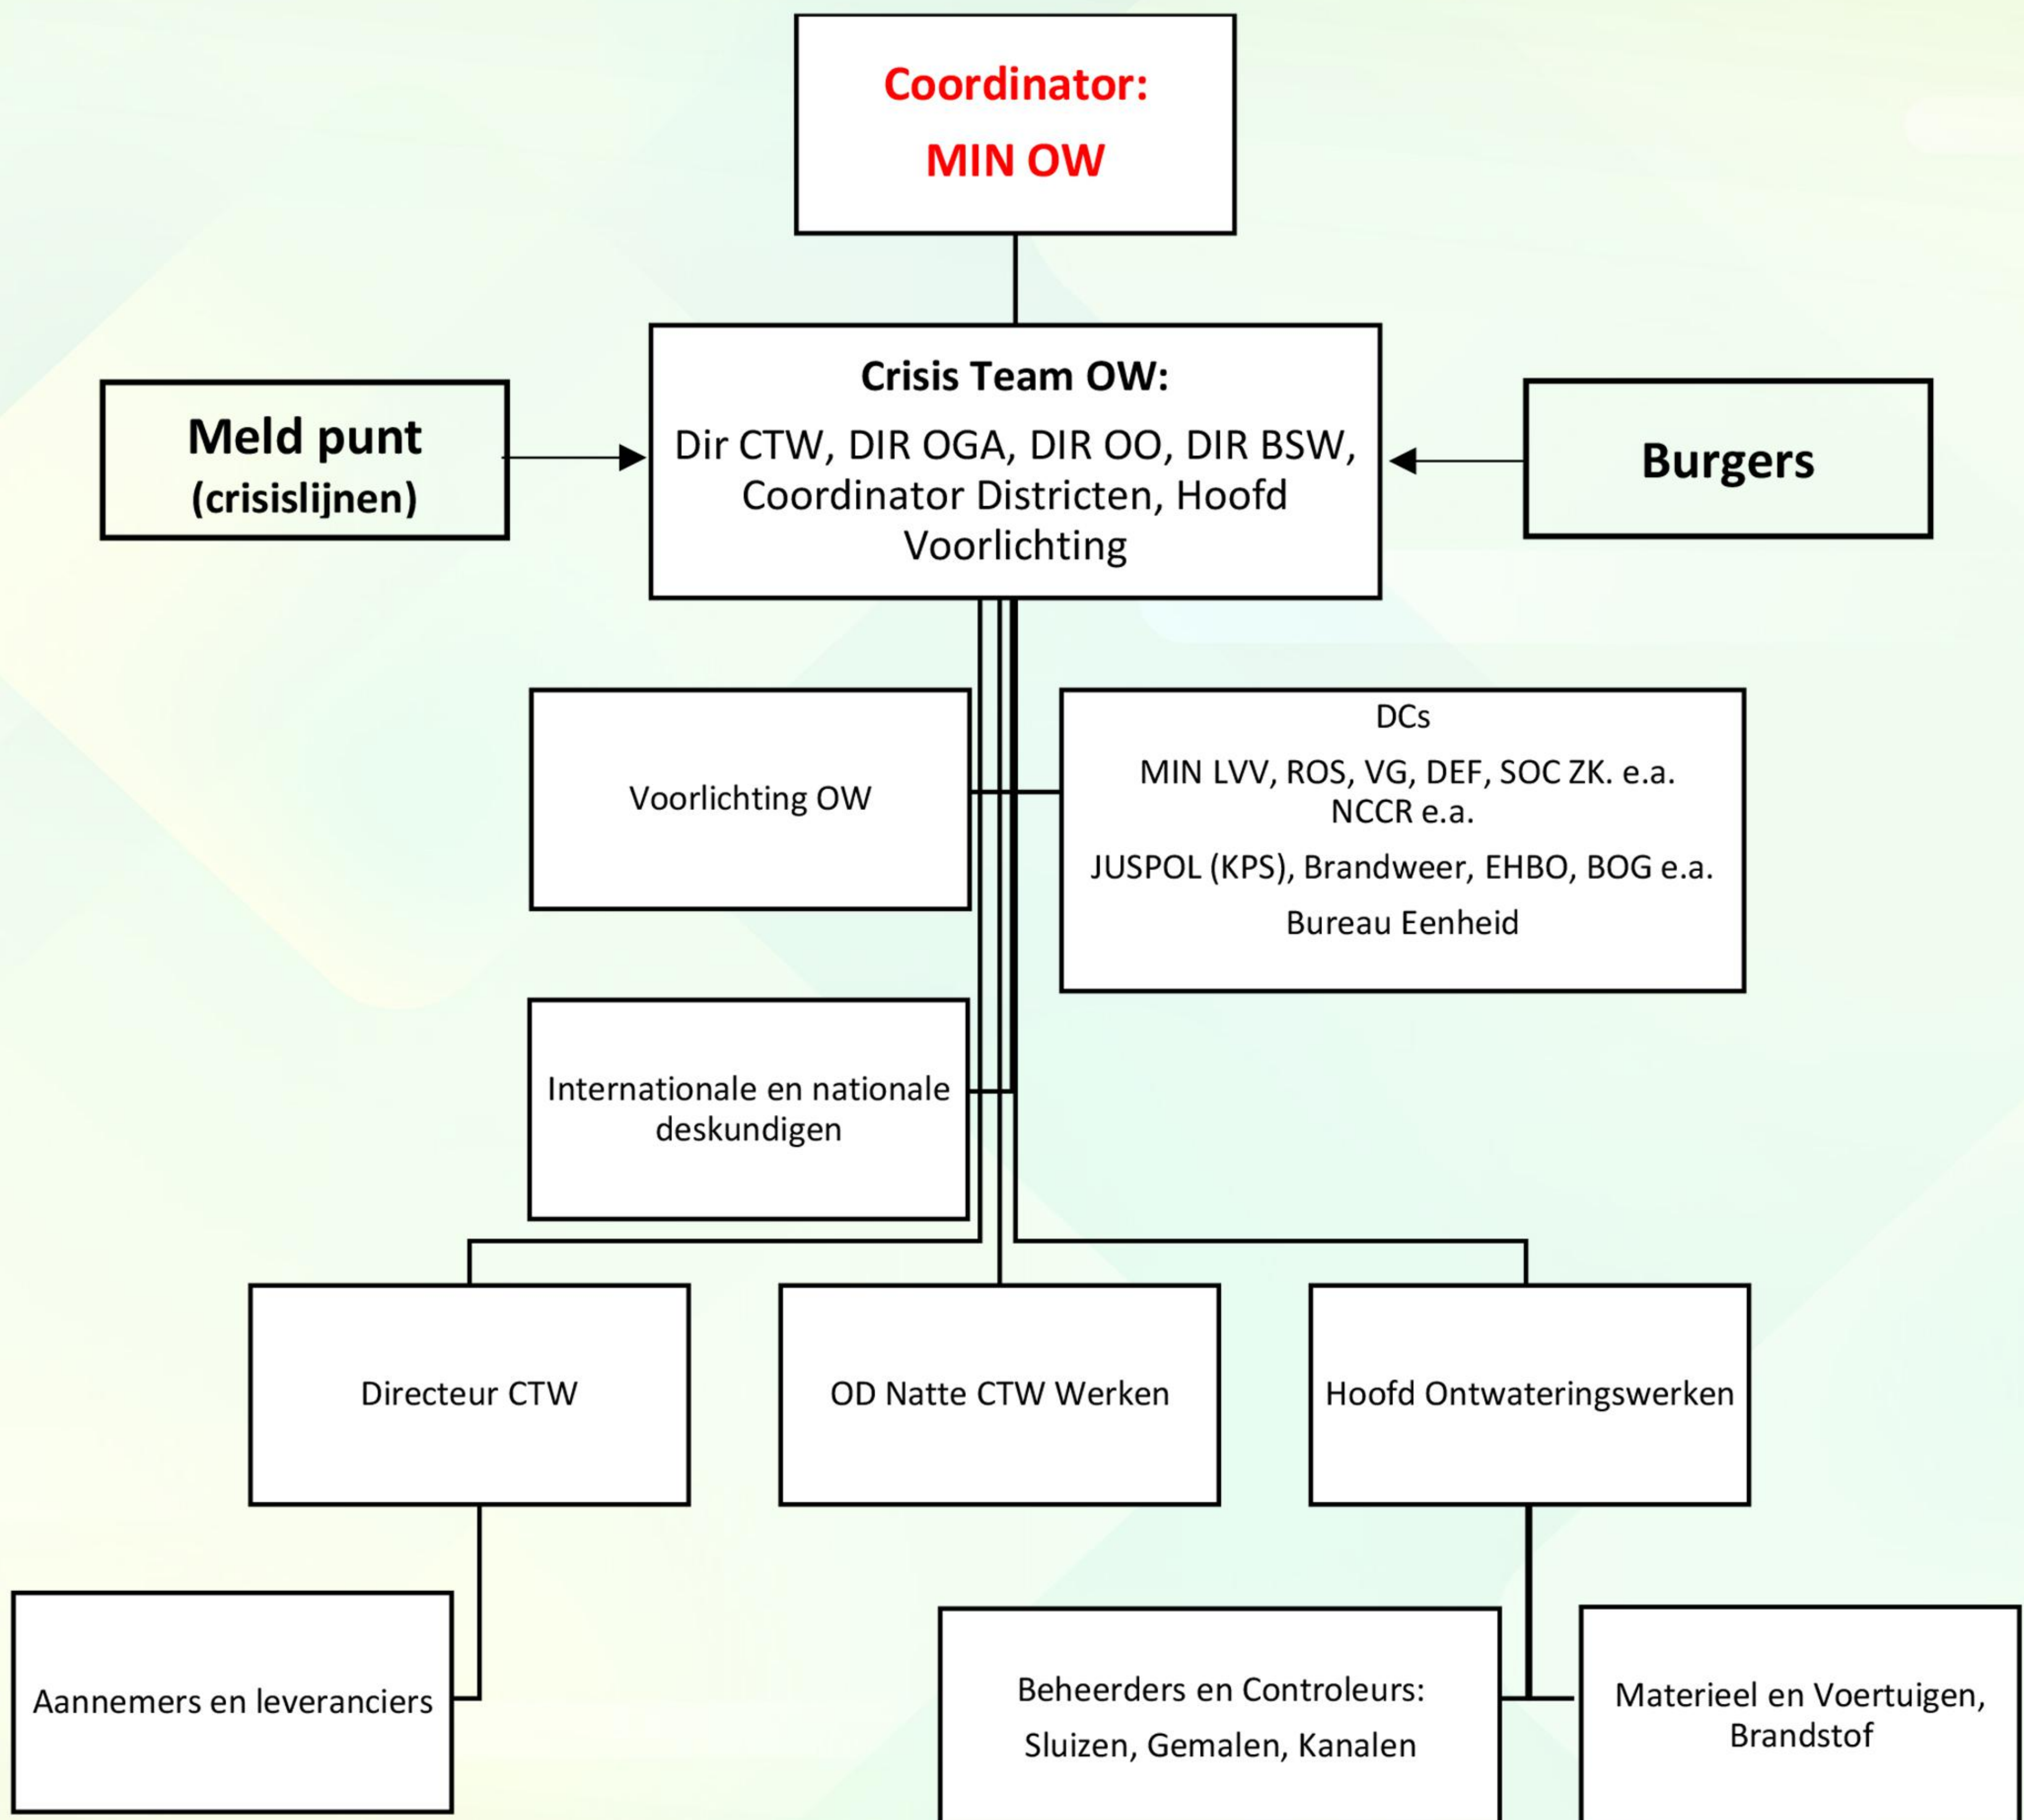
Coordinator:
MIN OW

Meld punt
(crisislijnen)

Crisis Team OW:
Dir CTW, DIR OGA, DIR OO, DIR BSW, Coordinator Districten, Hoofd Voorlichting

Burgers

Voorlichting OW

DCs
MIN LVV, ROS, VG, DEF, SOC ZK. e.a. NCCR e.a.
JUSPOL (KPS), Brandweer, EHBO, BOG e.a.
Bureau Eenheid

Internationale en nationale deskundigen

Directeur CTW

OD Natte CTW Werken

Hoofd Ontwateringswerken

Aannemers en leveranciers

Beheerders en Controleurs:
Sluizen, Gemalen, Kanalen

Materieel en Voertuigen, Brandstof